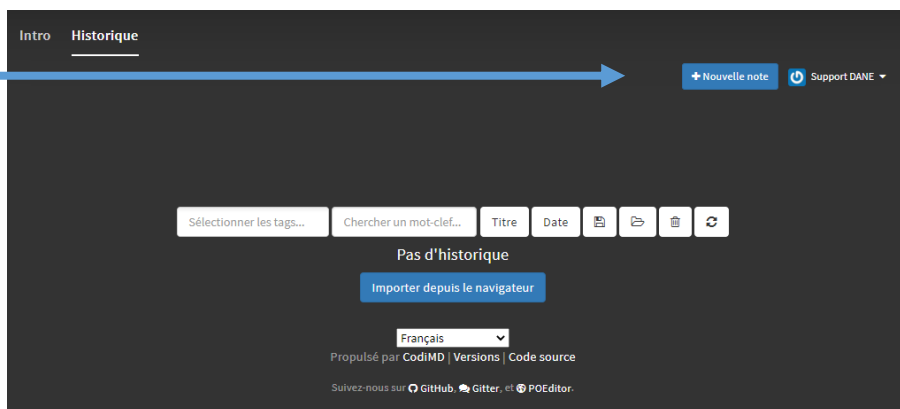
Intro Historique

+ Nouvelle note

Support DANE

Sélectionner les tags...

Chercher un mot-clef...

Titre

Date

Pas d'historique

Importer depuis le navigateur

Français

Propulsé par CodiMD | Versions | Code source

Suivez-nous sur GitHub, Gitter, et POEditor.